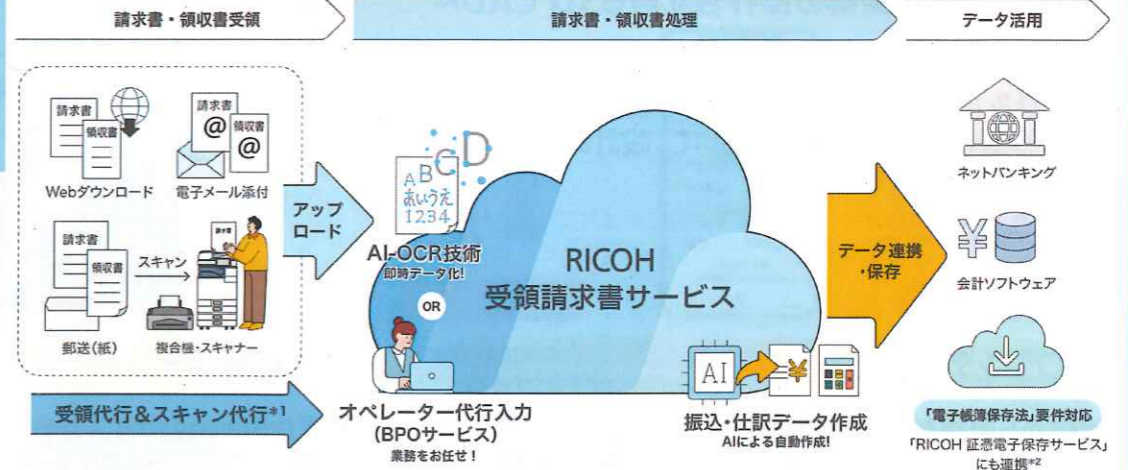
請求書・領収書受領

請求書・領収書処理

データ活用

請求書

領収書

Webダウンロード

請求書

@

領収書

@

電子メール添付

請求書

領収書

スキャン

郵送（紙）

複合機・スキャナー

アップロード

A B
あいうえ
1234

AI-OCR技術
即時データ化!

OR

RICOH
受領請求書サービス

データ連携・保存

ネットバンキング

会計ソフトウェア

受領代行＆スキャン代行*1

オペレーター代行入力
（BPOサービス）
業務をお任せ！

AI

振込・仕訳データ作成
AIによる自動作成!

「電子帳簿保存法」要件対応

「RICOH 証憑電子保存サービス」にも連携*2